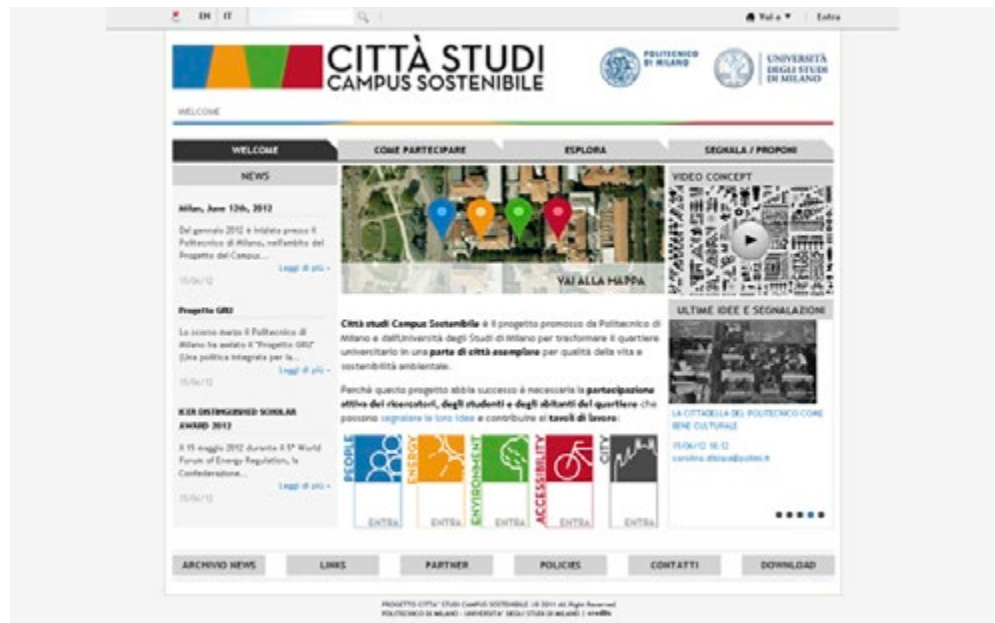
EN | IT

Vai a ▾ | Entra

CITTÀ STUDI
CAMPUS SOSTENIBILE

POLITECNICO DI MILANO

UNIVERSITÀ DEGLI STUDI DI MILANO

WELCOME

WELCOME | COME PARTECIPARE | ESPLORA | SEGNALA / PROPONI

NEWS

Milan, June 12th, 2012

Dal gennaio 2012 è iniziato presso il Politecnico di Milano, nell'ambito del Progetto del Campus...

Leggi di più »

15/06/12

Progetto GRU

Lo scorso marzo il Politecnico di Milano ha avviato il "Progetto GRU" (Una politica integrata per la...

Leggi di più »

15/06/12

ICER DISTINGUISHED SCHOLAR AWARD 2012

Il 15 maggio 2012 durante il 5° World Forum of Energy Regulation, la Confederazione...

Leggi di più »

15/06/12

VAI ALLA MAPPA

Città studi Campus Sostenibile è il progetto promosso da Politecnico di Milano e dall'Università degli Studi di Milano per trasformare il quartiere universitario in una parte di città esemplare per qualità della vita e sostenibilità ambientale.

Perché questo progetto abbia successo è necessaria la partecipazione attiva dei ricercatori, degli studenti e degli abitanti del quartiere che possono segnalare le loro idee e contribuire ai tavoli di lavoro:

PEOPLE ENTRA | ENERGY ENTRA | ENVIRONMENT ENTRA | ACCESSIBILITY ENTRA | CITY ENTRA

VIDEO CONCEPT

ULTIME IDEE E SEGNALAZIONI

LA CITTADELLA DEL POLITECNICO COME BENE CULTURALE

15/06/12 18:12
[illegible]@polimi.it

ARCHIVIO NEWS | LINKS | PARTNER | POLICIES | CONTATTI | DOWNLOAD

PROGETTO CITTA' STUDI CAMPUS SOSTENIBILE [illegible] 2011 All Right Reserved
POLITECNICO DI MILANO - UNIVERSITA' DEGLI STUDI DI MILANO | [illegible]